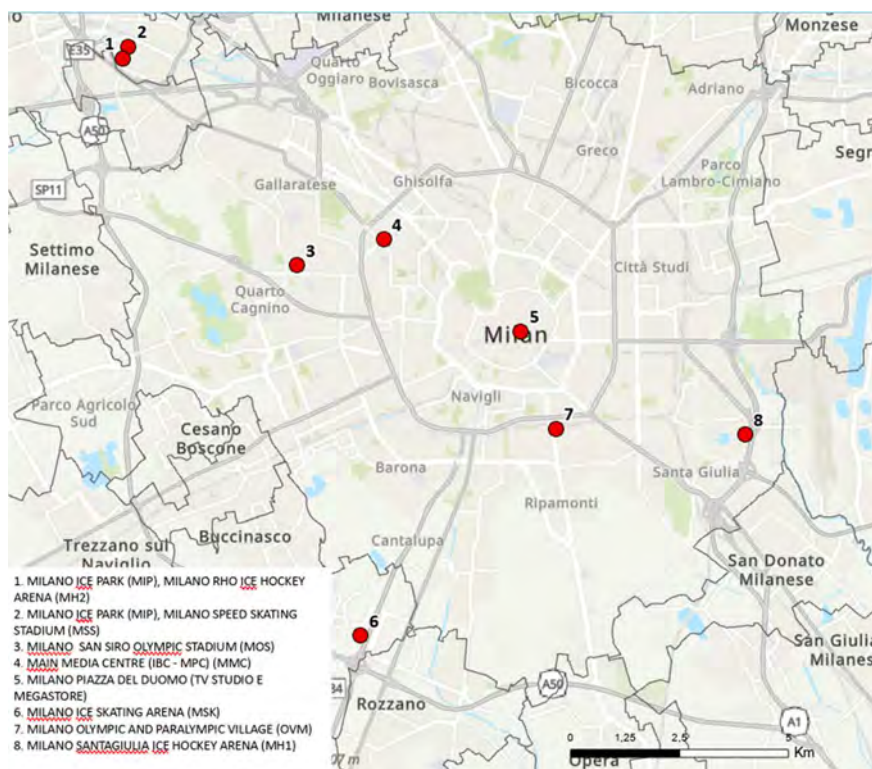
Milanese
Monzese
E35
1
2
Quarto Oggiaro
Bovisasca
Bicocca
Adriano
A50
Greco
Parco Lambro-Cimiano
Segr
SP11
Gallaratese
Ghisolfa
4
3
Settimo Milanese
Città Studi
Quarto Cagnino
5
Milan
Parco Agricolo Sud
Navigli
7
8
Cesano Boscone
Barona
Santa Giulia
Ripamonti
Trezzano sul Naviglio
Buccinasco
Cantalupa
San Donato Milanese
6
San Giulia Milanes
Rozzano
A50
A1
Opera
0
1,25
2,5
5
Km

1. MILANO ICE PARK (MIP), MILANO RHO ICE HOCKEY ARENA (MH2)
2. MILANO ICE PARK (MIP), MILANO SPEED SKATING STADIUM (MSS)
3. MILANO SAN SIRO OLYMPIC STADIUM (MOS)
4. MAIN MEDIA CENTRE (IBC - MPC) (MMC)
5. MILANO PIAZZA DEL DUOMO (TV STUDIO E MEGASTORE)
6. MILANO ICE SKATING ARENA (MSK)
7. MILANO OLYMPIC AND PARALYMPIC VILLAGE (OVM)
8. MILANO SANTAGIULIA ICE HOCKEY ARENA (MH1)